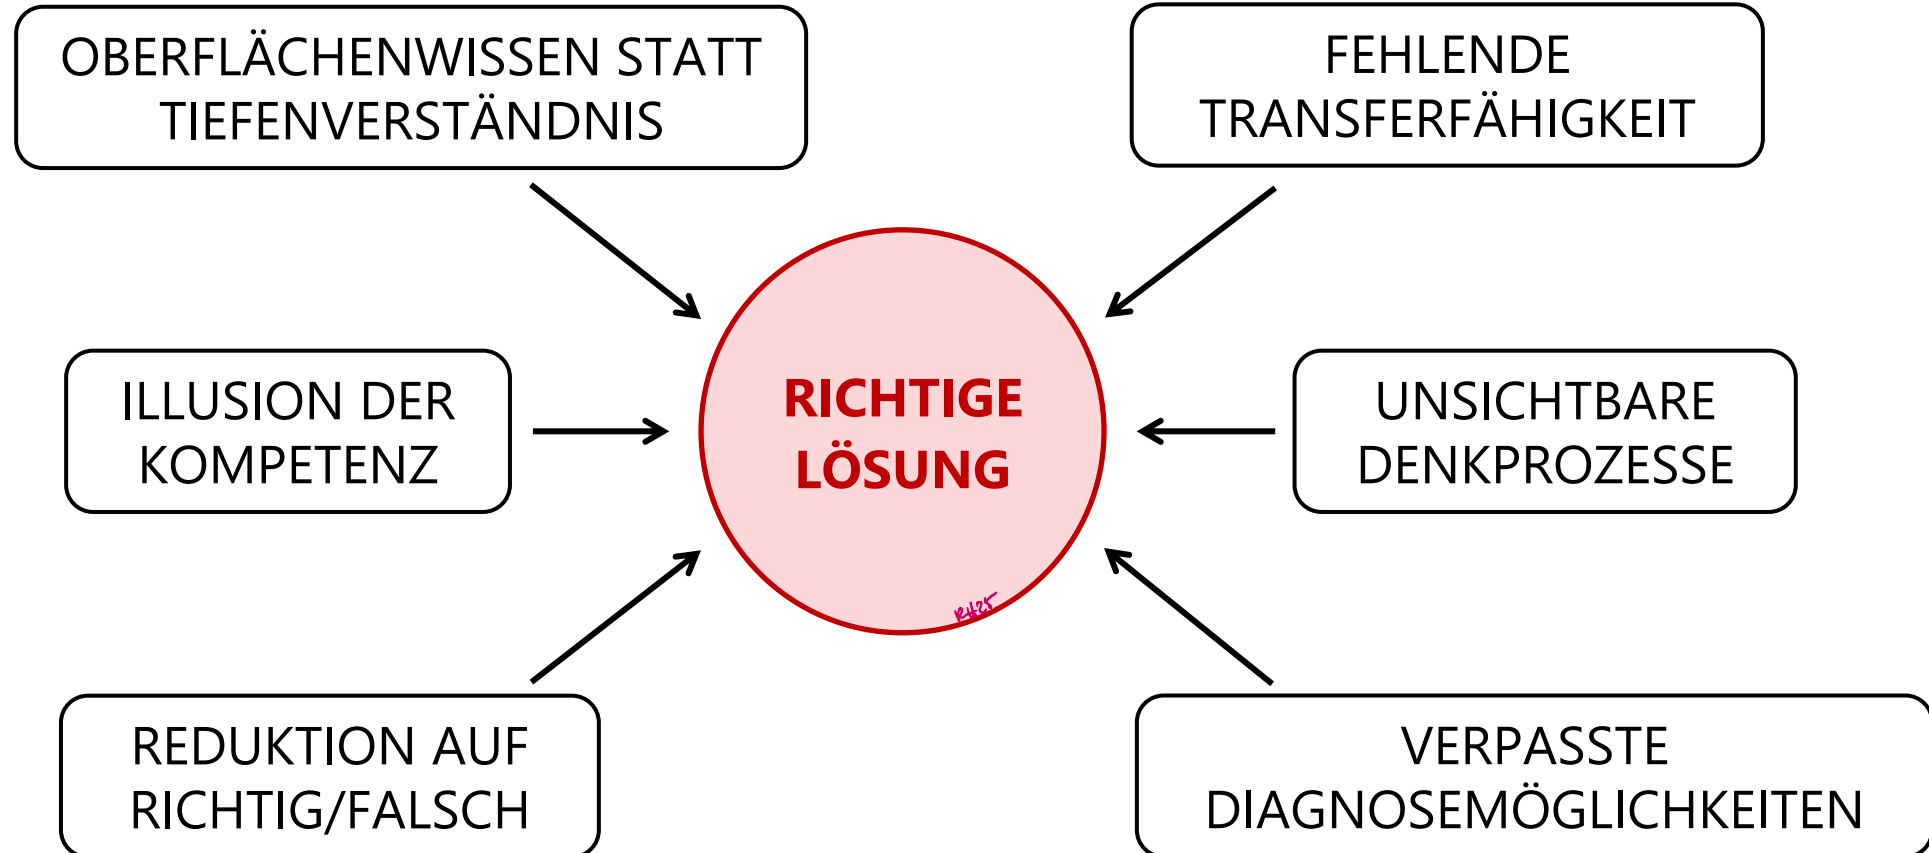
OBERFLÄCHENWISSEN STATT TIEFENVERSTÄNDNIS

FEHLENDE TRANSFERFÄHIGKEIT

ILLUSION DER KOMPETENZ

RICHTIGE LÖSUNG

UNSICHTBARE DENKPROZESSE

RH25

REDUKTION AUF RICHTIG/FALSCH

VERPASSTE DIAGNOSEMÖGLICHKEITEN